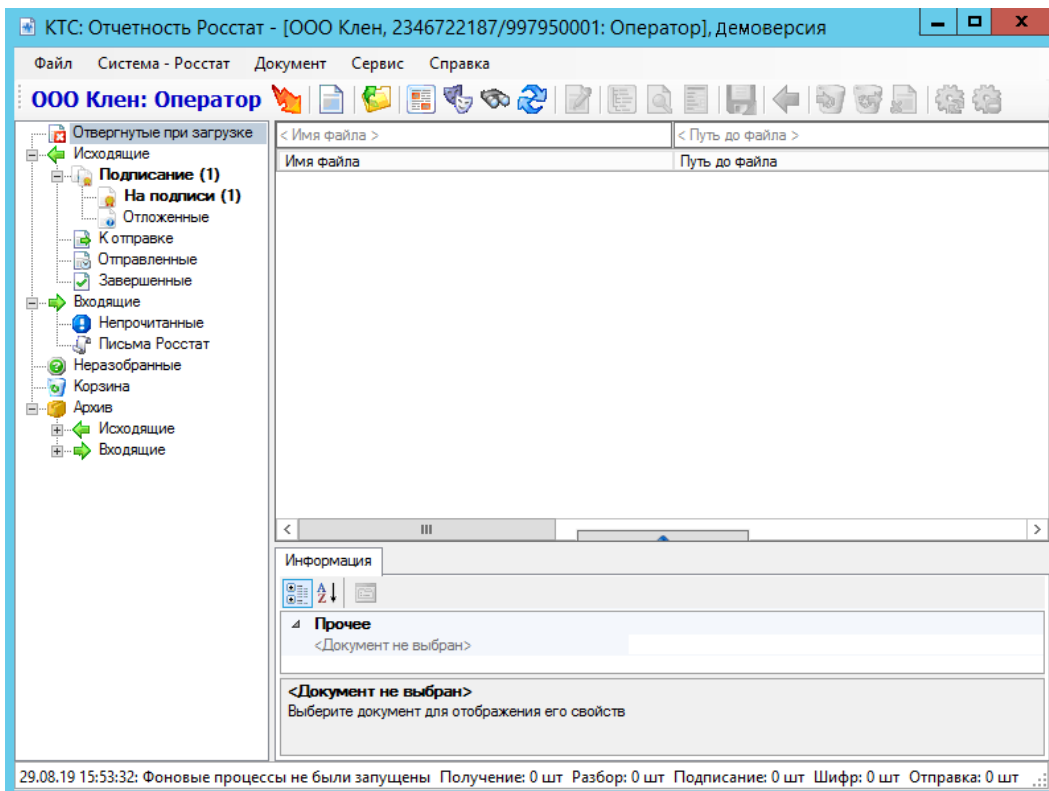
КТС: Отчетность Росстат - [ООО Клен, 2346722187/997950001: Оператор], демоверсия

Файл Система - Росстат Документ Сервис Справка

ООО Клен: Оператор

Отвергнутые при загрузке
Исходящие
Подписание (1)
На подписи (1)
Отложенные
К отправке
Отправленные
Завершенные
Входящие
Непрочитанные
Письма Росстат
Неразобранные
Корзина
Архив
Исходящие
Входящие

< Имя файла >
< Путь до файла >

| Имя файла | Путь до файла |
|---|---|

III

Информация

Прочее
<Документ не выбран>

<Документ не выбран>
Выберите документ для отображения его свойств

29.08.19 15:53:32: Фоновые процессы не были запущены Получение: 0 шт Разбор: 0 шт Подписание: 0 шт Шифр: 0 шт Отправка: 0 шт